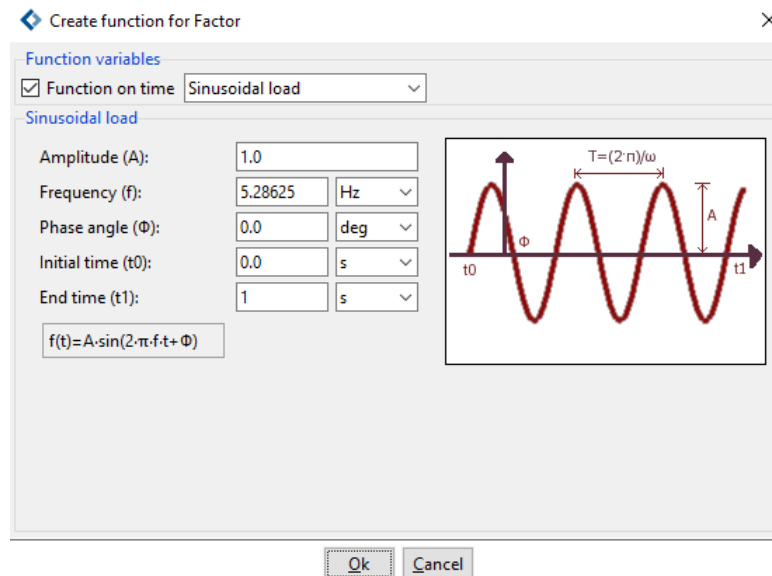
Create function for Factor

Function variables

Function on time Sinusoidal load

Sinusoidal load

Amplitude (A): 1.0

Frequency (f): 5.28625 Hz

Phase angle (Φ): 0.0 deg

Initial time (t0): 0.0 s

End time (t1): 1 s

f(t)=A·sin(2·π·f·t+Φ)

T=(2·π)/ω

A

Φ

t0

t1

Ok Cancel